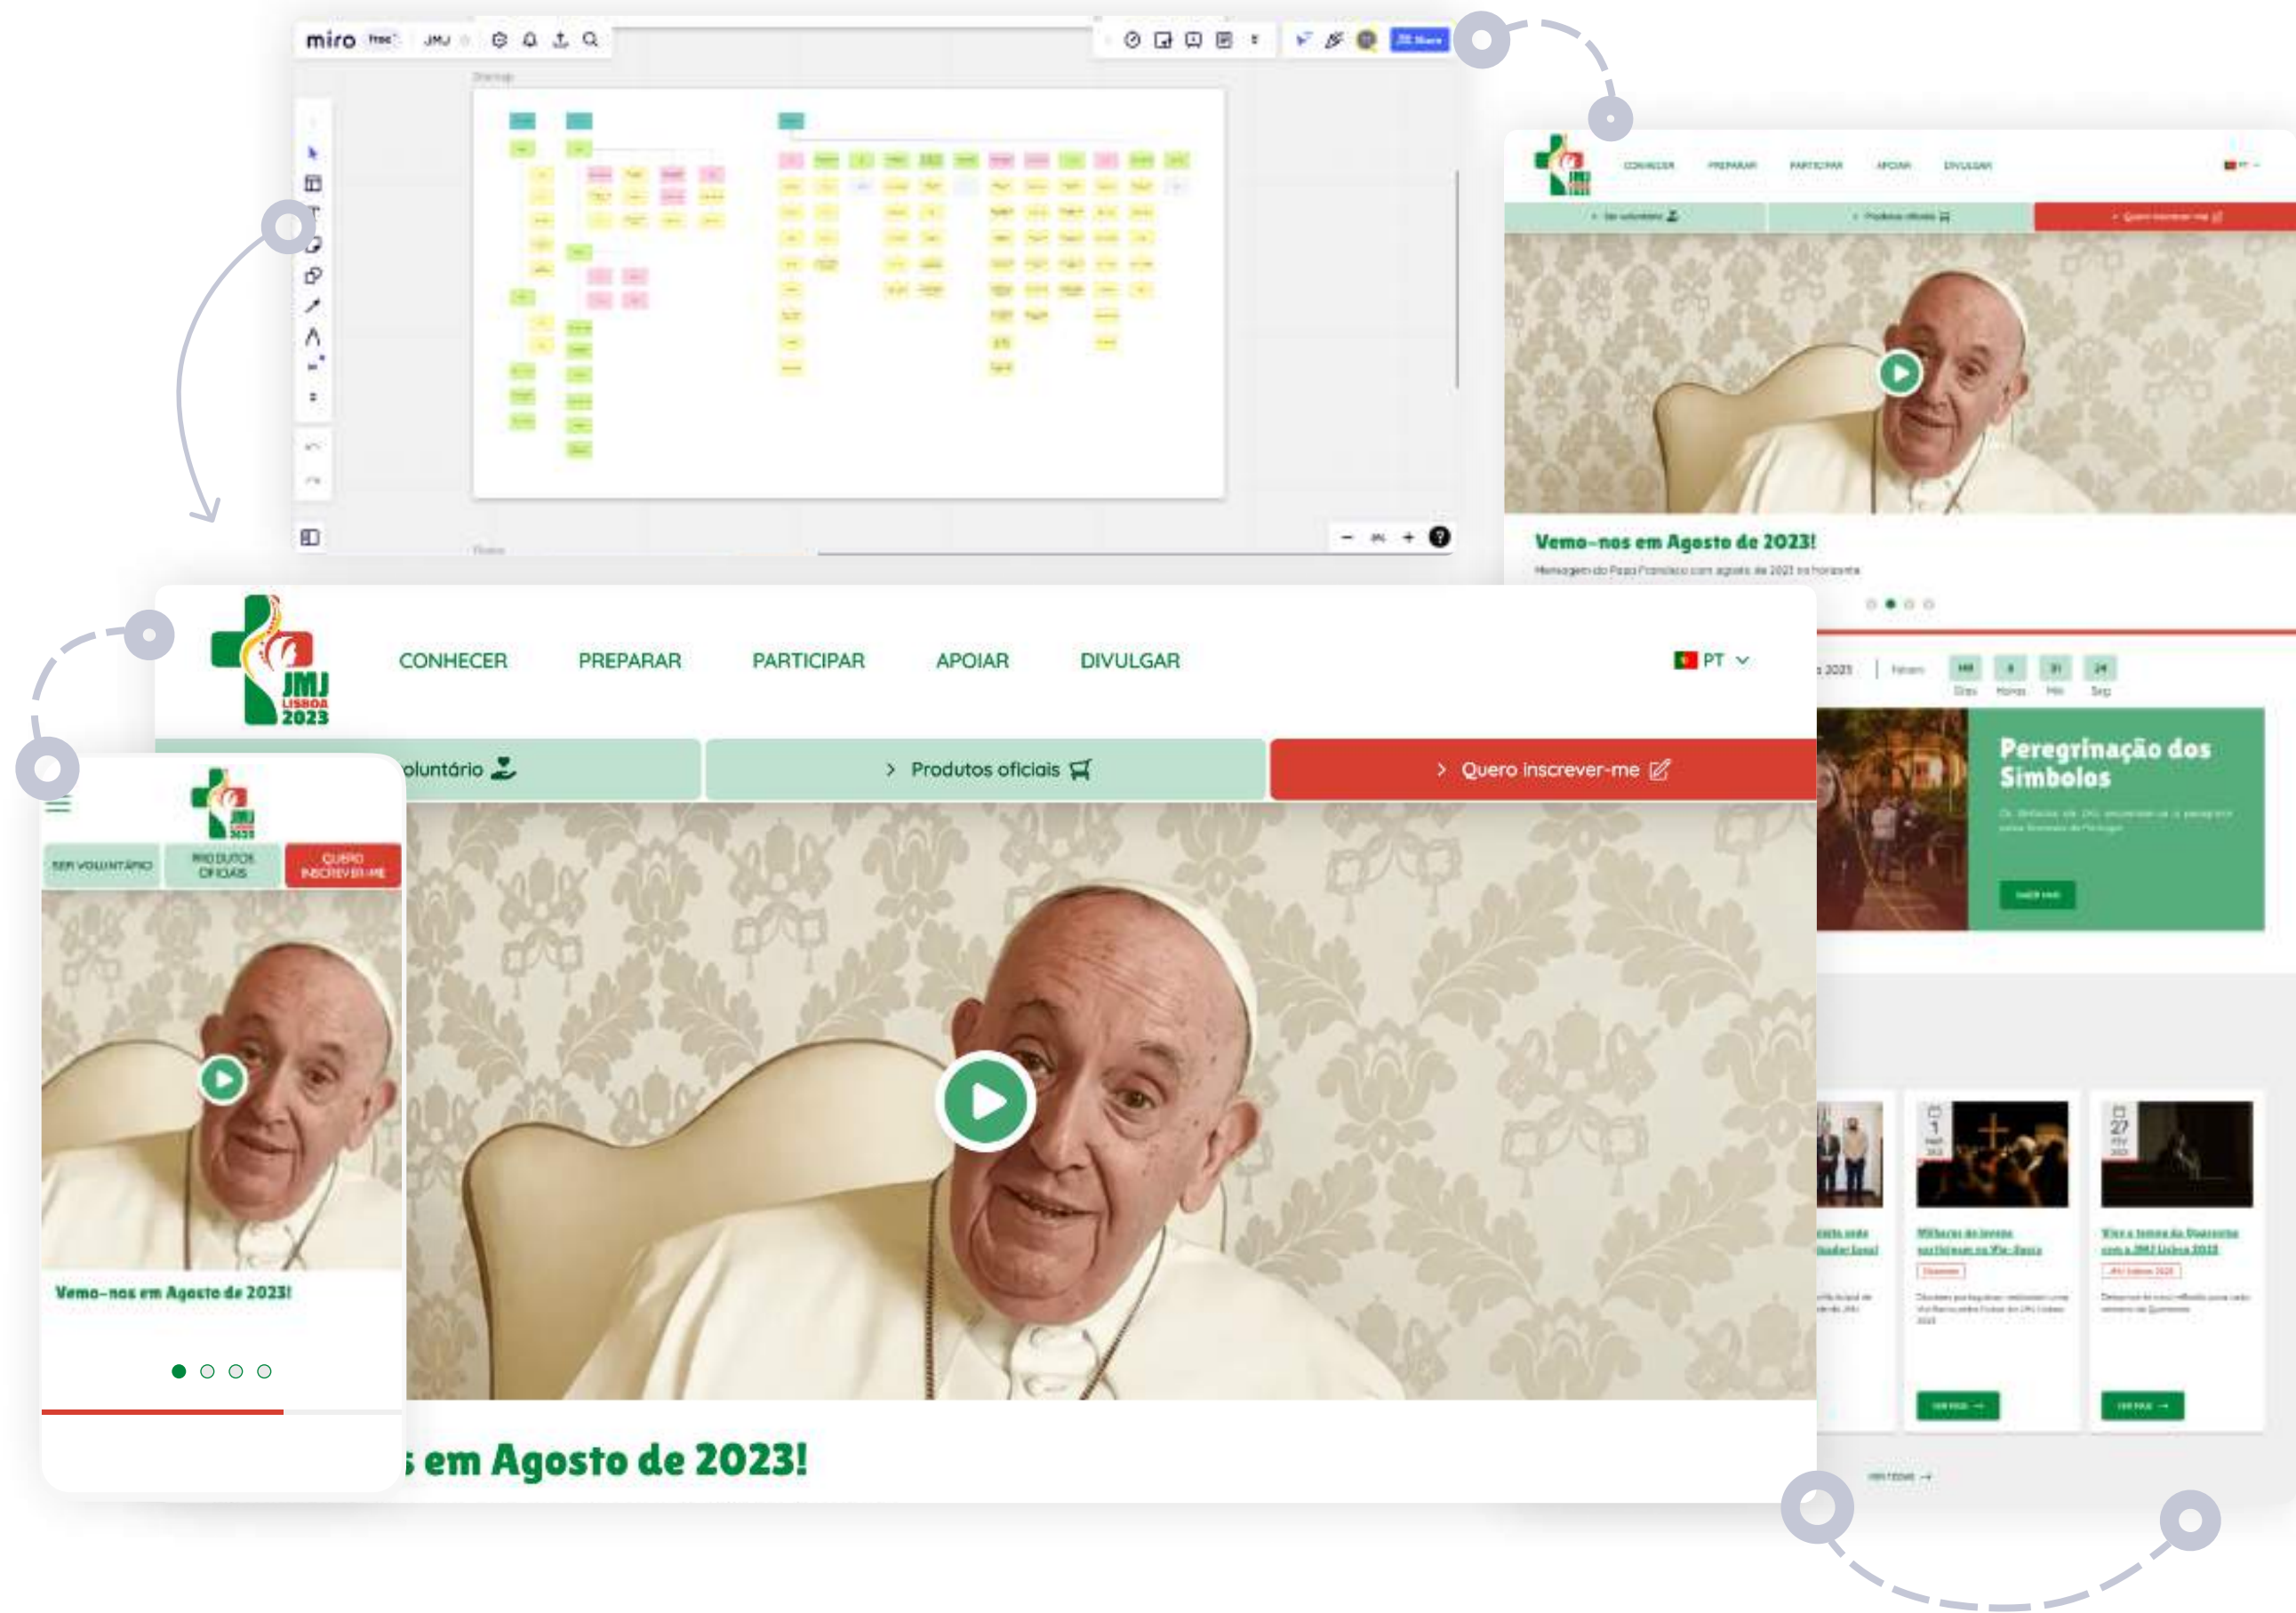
miro Free JMJ

Share

CONHECER PREPARAR PARTICIPAR APOIAR DIVULGAR

Ser voluntário Produtos oficiais Quero inscrever-me

Vemo-nos em Agosto de 2023!

Mensagem do Papa Francisco com agosto de 2023 no horizonte

Peregrinação dos Símbolos

SABER MAIS

JMJ LISBOA 2023

CONHECER PREPARAR PARTICIPAR APOIAR DIVULGAR

PT

oluntário

Produtos oficiais

Quero inscrever-me

SER VOLUNTÁRIO PRODUTOS OFICIAIS QUERO INSCREVER-ME

Vemo-nos em Agosto de 2023!

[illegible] em Agosto de 2023!

Dias Horas Min Seg

VER MAIS

VER MAIS

VER TODAS